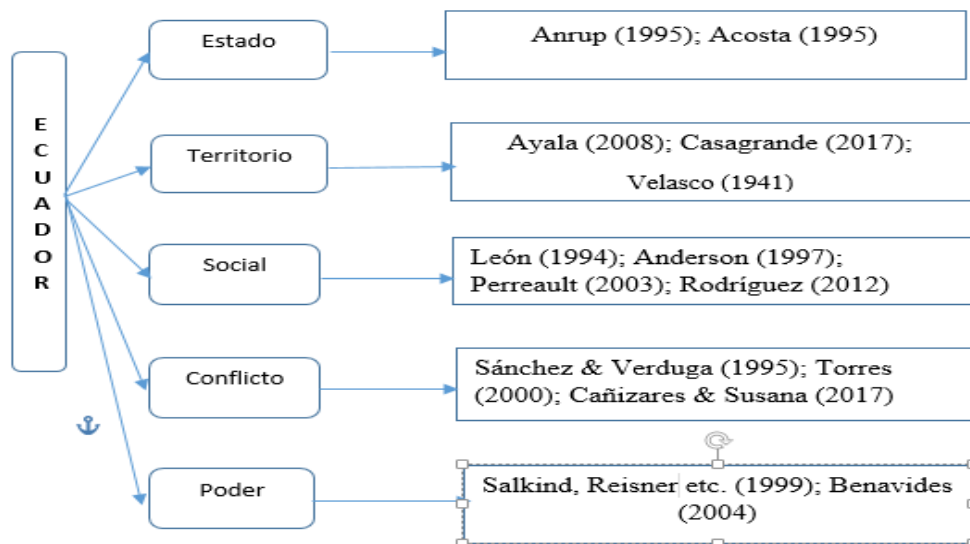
E C U A D O R

Estado

Anrup (1995); Acosta (1995)

Territorio

Ayala (2008); Casagrande (2017); Velasco (1941)

Social

León (1994); Anderson (1997); Perreault (2003); Rodríguez (2012)

Conflicto

Sánchez & Verduga (1995); Torres (2000); Cañizares & Susana (2017)

Poder

Salkind, Reisner etc. (1999); Benavides (2004)